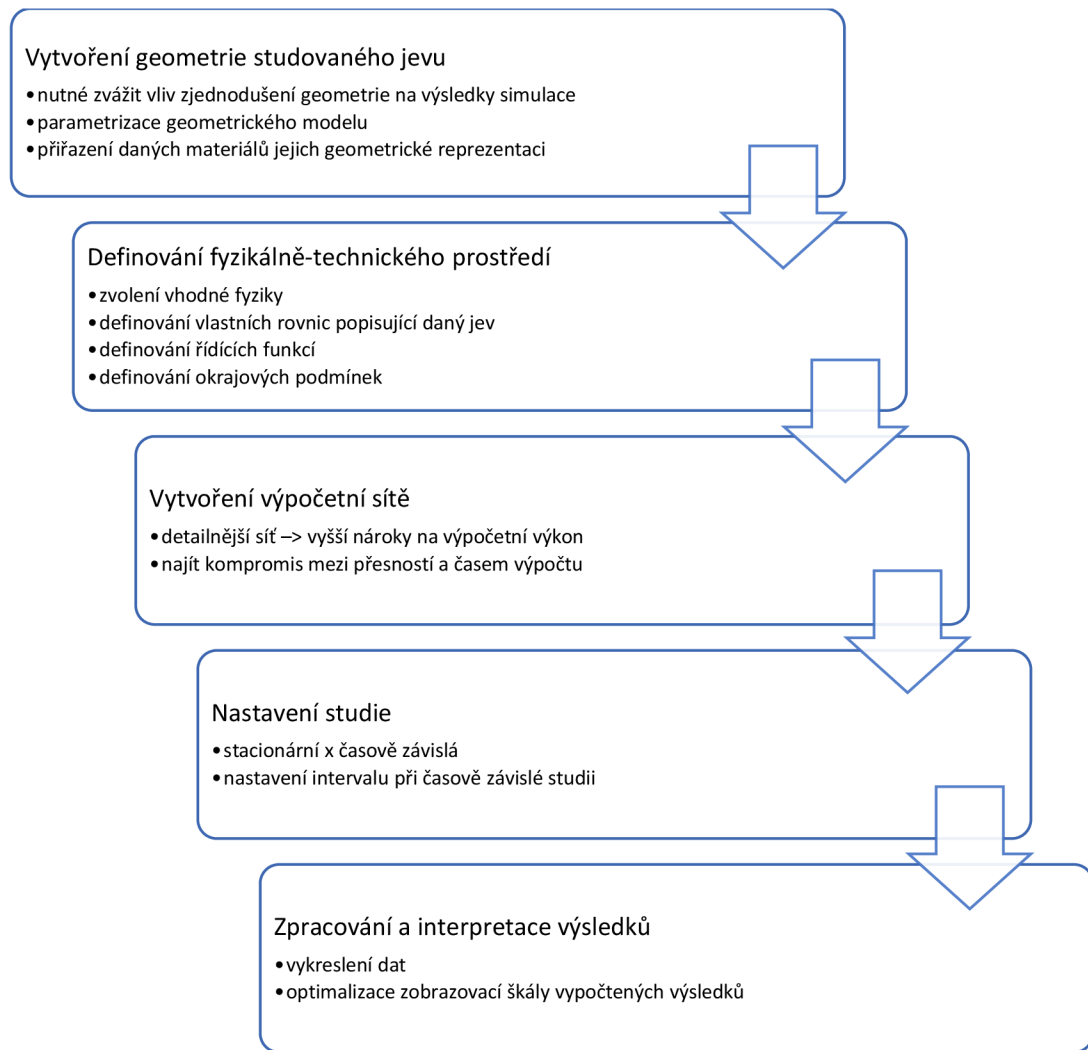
Vytvoření geometrie studovaného jevu
• nutné zvážit vliv zjednodušení geometrie na výsledky simulace
• parametrizace geometrického modelu
• přiřazení daných materiálů jejich geometrické reprezentaci

Definování fyzikálně-technického prostředí
• zvolení vhodné fyziky
• definování vlastních rovnic popisující daný jev
• definování řídících funkcí
• definování okrajových podmínek

Vytvoření výpočetní sítě
• detailnější síť –> vyšší nároky na výpočetní výkon
• najít kompromis mezi přesností a časem výpočtu

Nastavení studie
• stacionární x časově závislá
• nastavení intervalu při časově závislé studii

Zpracování a interpretace výsledků
• vykreslení dat
• optimalizace zobrazovací škály vypočtených výsledků